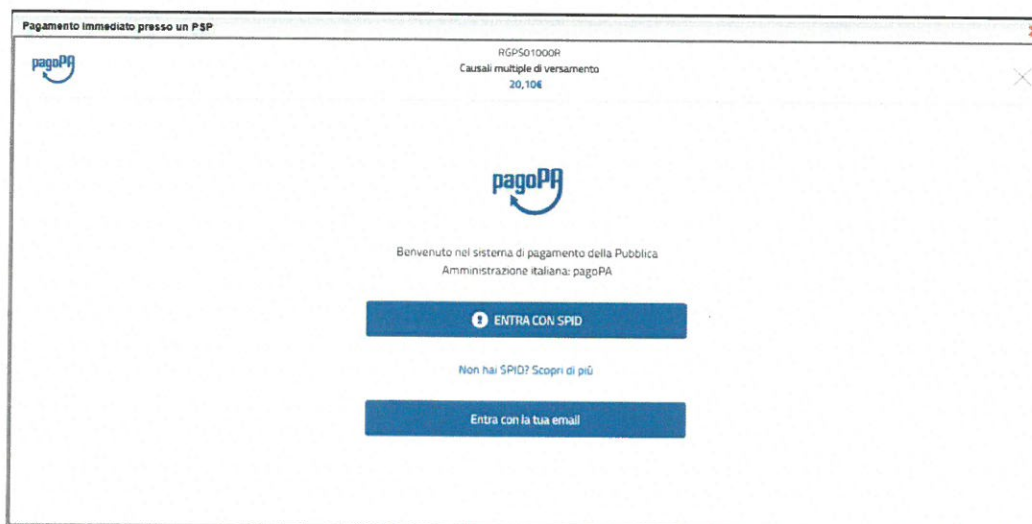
Pagamento immediato presso un PSP

pagoPA

RGPS01000R
Causali multiple di versamento
20,10€

pagoPA

Benvenuto nel sistema di pagamento della Pubblica Amministrazione italiana: pagoPA

ENTRA CON SPID

Non hai SPID? Scopri di più

Entra con la tua email